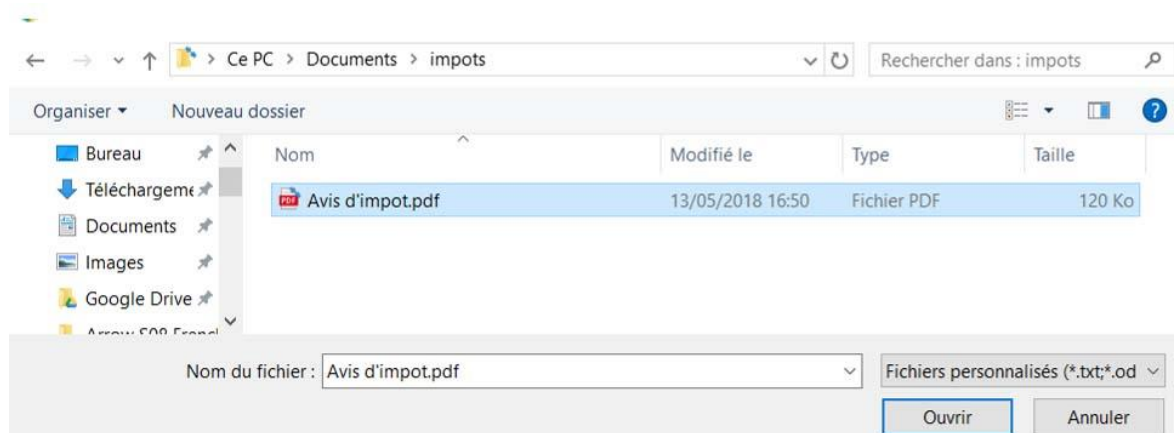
Ce PC > Documents > impots

Rechercher dans : impots

Organiser ▾ Nouveau dossier

Bureau
Téléchargeme
Documents
Images
Google Drive
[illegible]

| Nom | Modifié le | Type | Taille |
|---|---|---|---|
| Avis d'impot.pdf | 13/05/2018 16:50 | Fichier PDF | 120 Ko |

Nom du fichier : Avis d'impot.pdf

Fichiers personnalisés (*.txt;*.od

Ouvrir Annuler